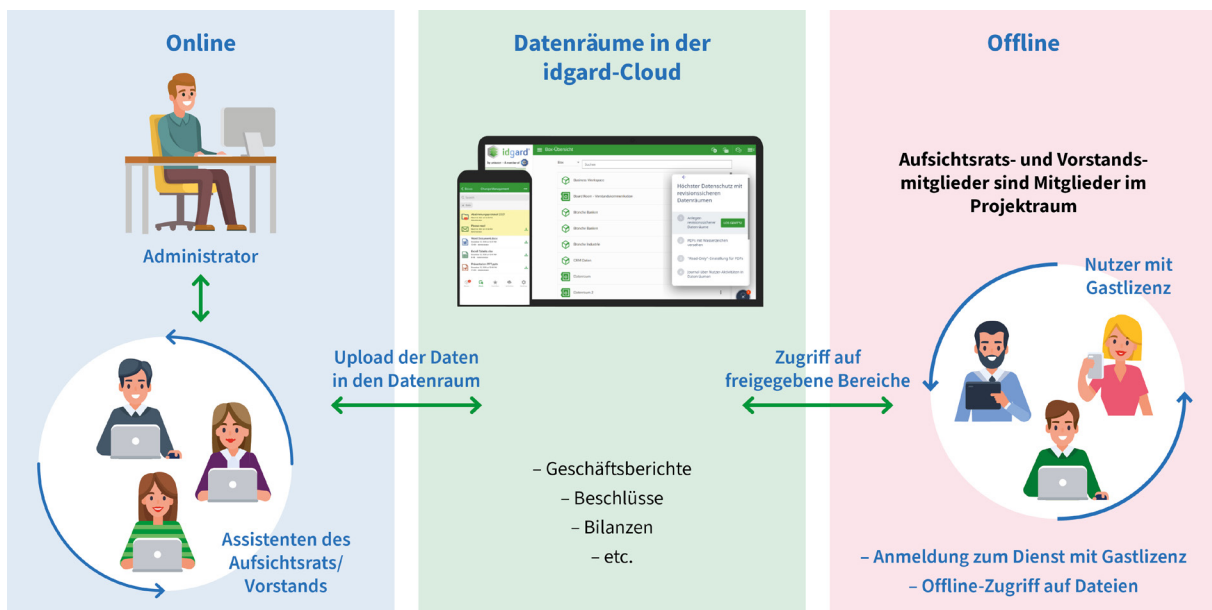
Online

Administrator

Assistenten des Aufsichtsrats/ Vorstands

Upload der Daten in den Datenraum

Datenräume in der idgard-Cloud

idgard

Höchster Datenschutz mit revisionssicheren Datenräumen

– Geschäftsberichte
– Beschlüsse
– Bilanzen
– etc.

Zugriff auf freigegebene Bereiche

Offline

Aufsichtsrats- und Vorstandsmitglieder sind Mitglieder im Projektraum

Nutzer mit Gastlizenz

– Anmeldung zum Dienst mit Gastlizenz
– Offline-Zugriff auf Dateien